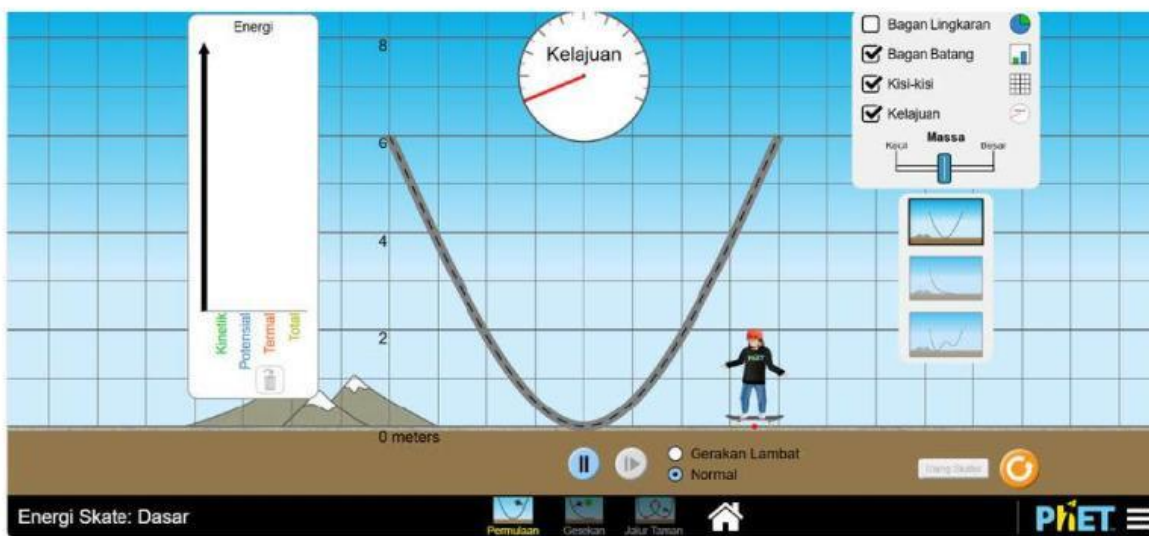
Energi

Kinetik
Potensial
Termal
Total

8
6
4
2
0 meters

Kelajuan

Bagan Lingkaran
Bagan Batang
Kisi-kisi
Kelajuan

Massa
Kecil
Besar

PhET

Gerakan Lambat
Normal

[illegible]

Energi Skate: Dasar

Permulaan
Gesekan
Jalur Taman

PhET